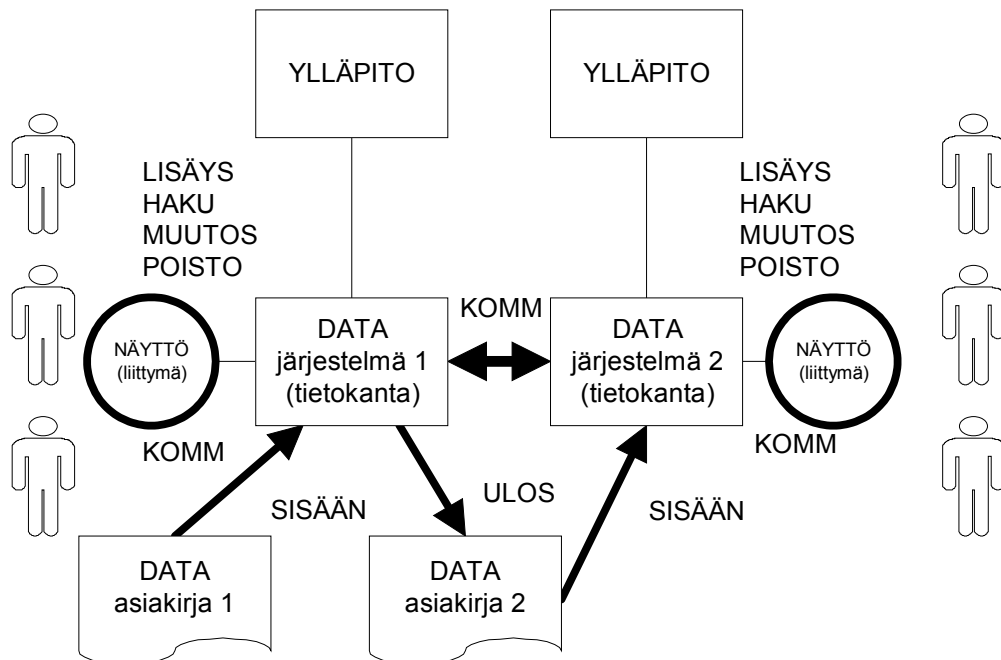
YLLÄPITO

YLLÄPITO

LISÄYS
HAKU
MUUTOS
POISTO

LISÄYS
HAKU
MUUTOS
POISTO

NÄYTTÖ
(liittymä)

DATA
järjestelmä 1
(tietokanta)

KOMM

DATA
järjestelmä 2
(tietokanta)

NÄYTTÖ
(liittymä)

KOMM

KOMM

ULOS

SISÄÄN

SISÄÄN

DATA
asiakirja 1

DATA
asiakirja 2